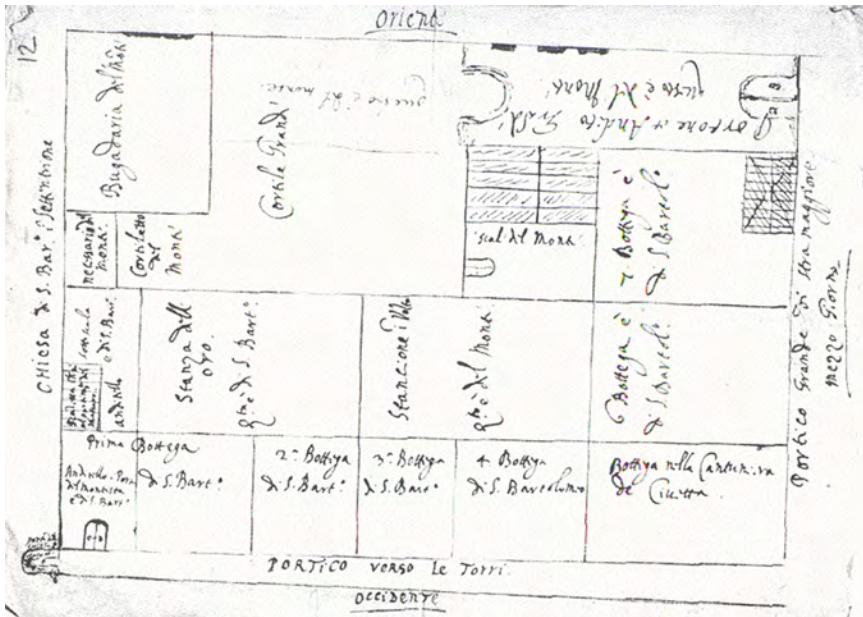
12

Oriente

Chiesa di S. Bar.° i Settentrione

Bugadaria del Mon.

Cortile Grande

Pozzo e del mon.

Portone in Androne di Stà

Pozzo e del Mon.

necessario del Mon.

Corridoro del Mon.

scal. del Mon.

7 Bottega è di S. Bart.°

Portico Grande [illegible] Strada maggiore mezzo giorno

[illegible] di S. Bart.

Stanza dell'oro

Stanzione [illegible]

6 Bottega è di S. Bart.°

Androne

Q.ta di S. Bart.°

Q.ta del Mon.

Prima Bottega di S. Bart.°

2.a Bottega di S. Bart.°

3.a Bottega di S. Bart.°

4 Bottega di S. Bartolomeo

Bottega nella Cantonata de Ciretta

Androne Porta del Monastero e di S. Bart.°

PORTICO verso le Torri.

Occidente